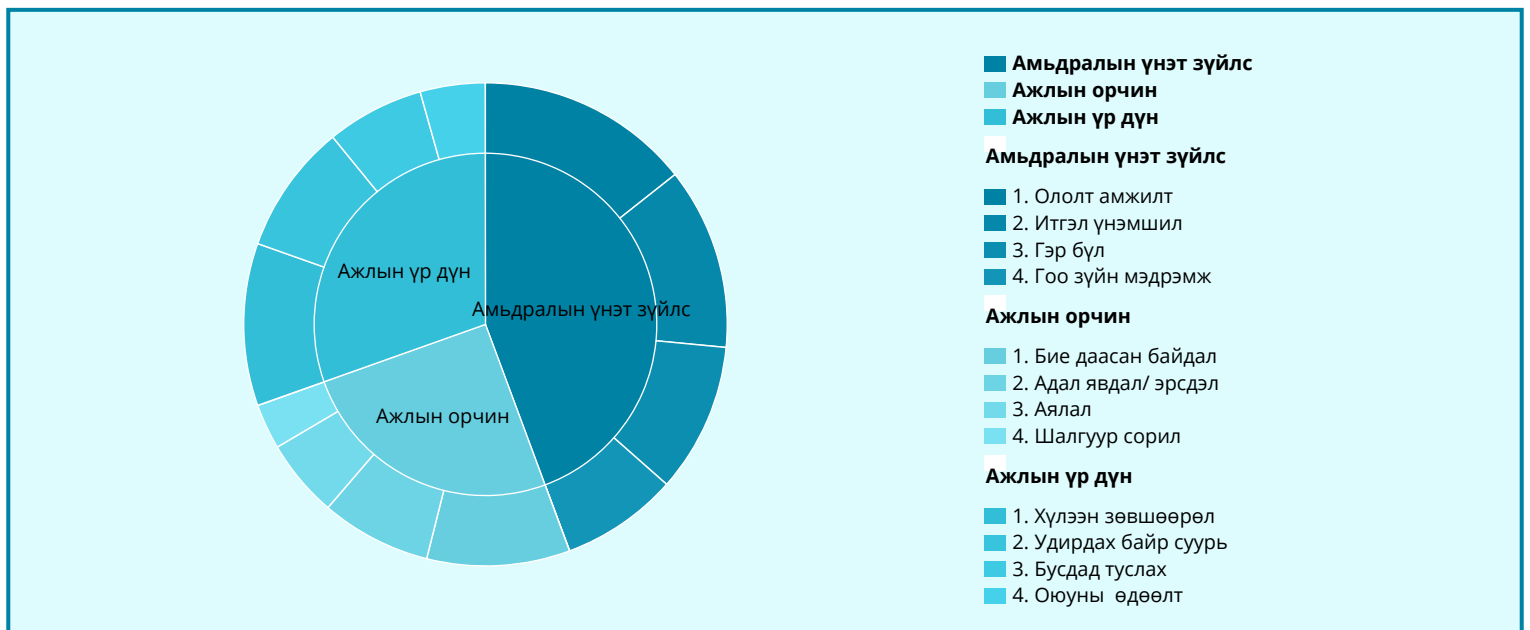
Ажлын үр дүн
Амьдралын үнэт зүйлс
Ажлын орчин

Амьдралын үнэт зүйлс
Ажлын орчин
Ажлын үр дүн

Амьдралын үнэт зүйлс

1. Ололт амжилт
2. Итгэл үнэмшил
3. Гэр бүл
4. Гоо зүйн мэдрэмж

Ажлын орчин

1. Бие даасан байдал
2. Адал явдал/ эрсдэл
3. Аялал
4. Шалгуур сорил

Ажлын үр дүн

1. Хүлээн зөвшөөрөл
2. Удирдах байр суурь
3. Бусдад туслах
4. Оюуны өдөөлт